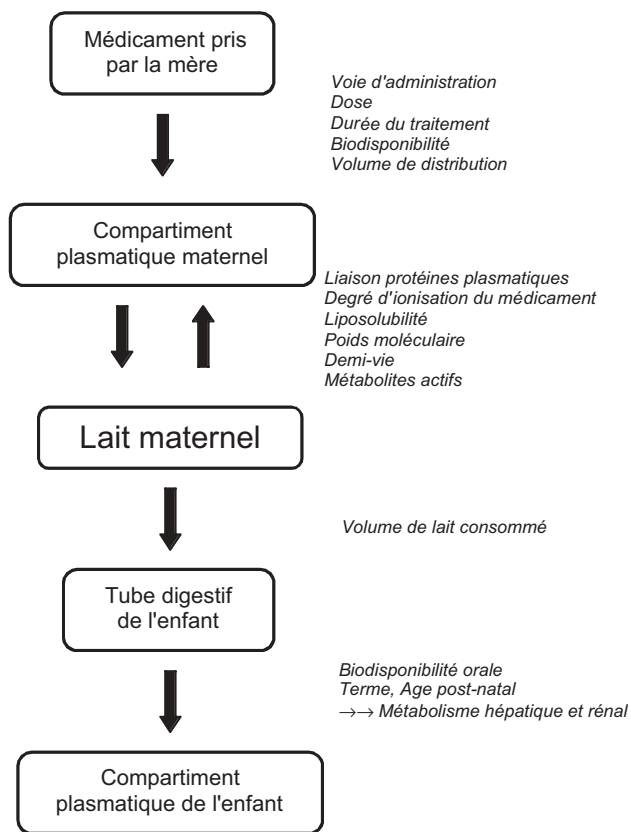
Médicament pris par la mère

Voie d'administration
Dose
Durée du traitement
Biodisponibilité
Volume de distribution

Compartiment plasmatique maternel

Liaison protéines plasmatiques
Degré d'ionisation du médicament
Liposolubilité
Poids moléculaire
Demi-vie
Métabolites actifs

Lait maternel

Volume de lait consommé

Tube digestif de l'enfant

Biodisponibilité orale
Terme, Age post-natal
$\rightarrow\rightarrow$ Métabolisme hépatique et rénal

Compartiment plasmatique de l'enfant